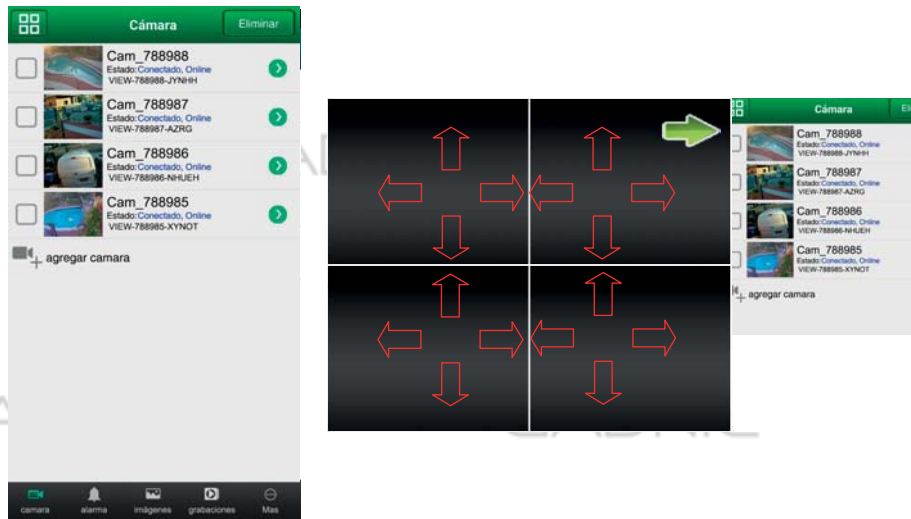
Cámara
Eliminar

Cam_788988
Estado:Conectado, Online
VIEW-788988-JYNHH

Cam_788987
Estado:Conectado, Online
VIEW-788987-AZRG

Cam_788986
Estado:Conectado, Online
VIEW-788986-NHUEH

Cam_788985
Estado:Conectado, Online
VIEW-788985-XYNOT

agregar camara

camara alarma imágenes grabaciones Mas

Cámara
Eli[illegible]

Cam_788988
Estado:Conectado, Online
VIEW-788988-JYNHH

Cam_788987
Estado:Conectado, Online
VIEW-788987-AZRG

Cam_788986
Estado:Conectado, Online
VIEW-788986-NHUEH

Cam_788985
Estado:Conectado, Online
VIEW-788985-XYNOT

agregar camara